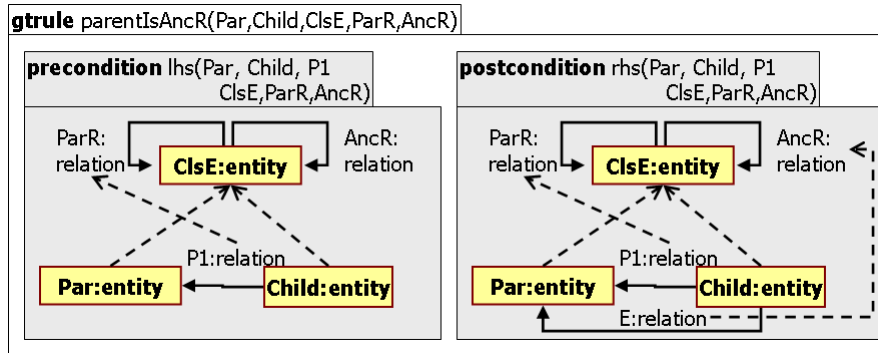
gtrule parentIsAncR(Par,Child,ClsE,ParR,AncR)

precondition lhs(Par, Child, P1 ClsE,ParR,AncR)

ParR: relation

ClsE:entity

AncR: relation

P1:relation

Par:entity

Child:entity

postcondition rhs(Par, Child, P1 ClsE,ParR,AncR)

ParR: relation

ClsE:entity

AncR: relation

P1:relation

Par:entity

Child:entity

E:relation